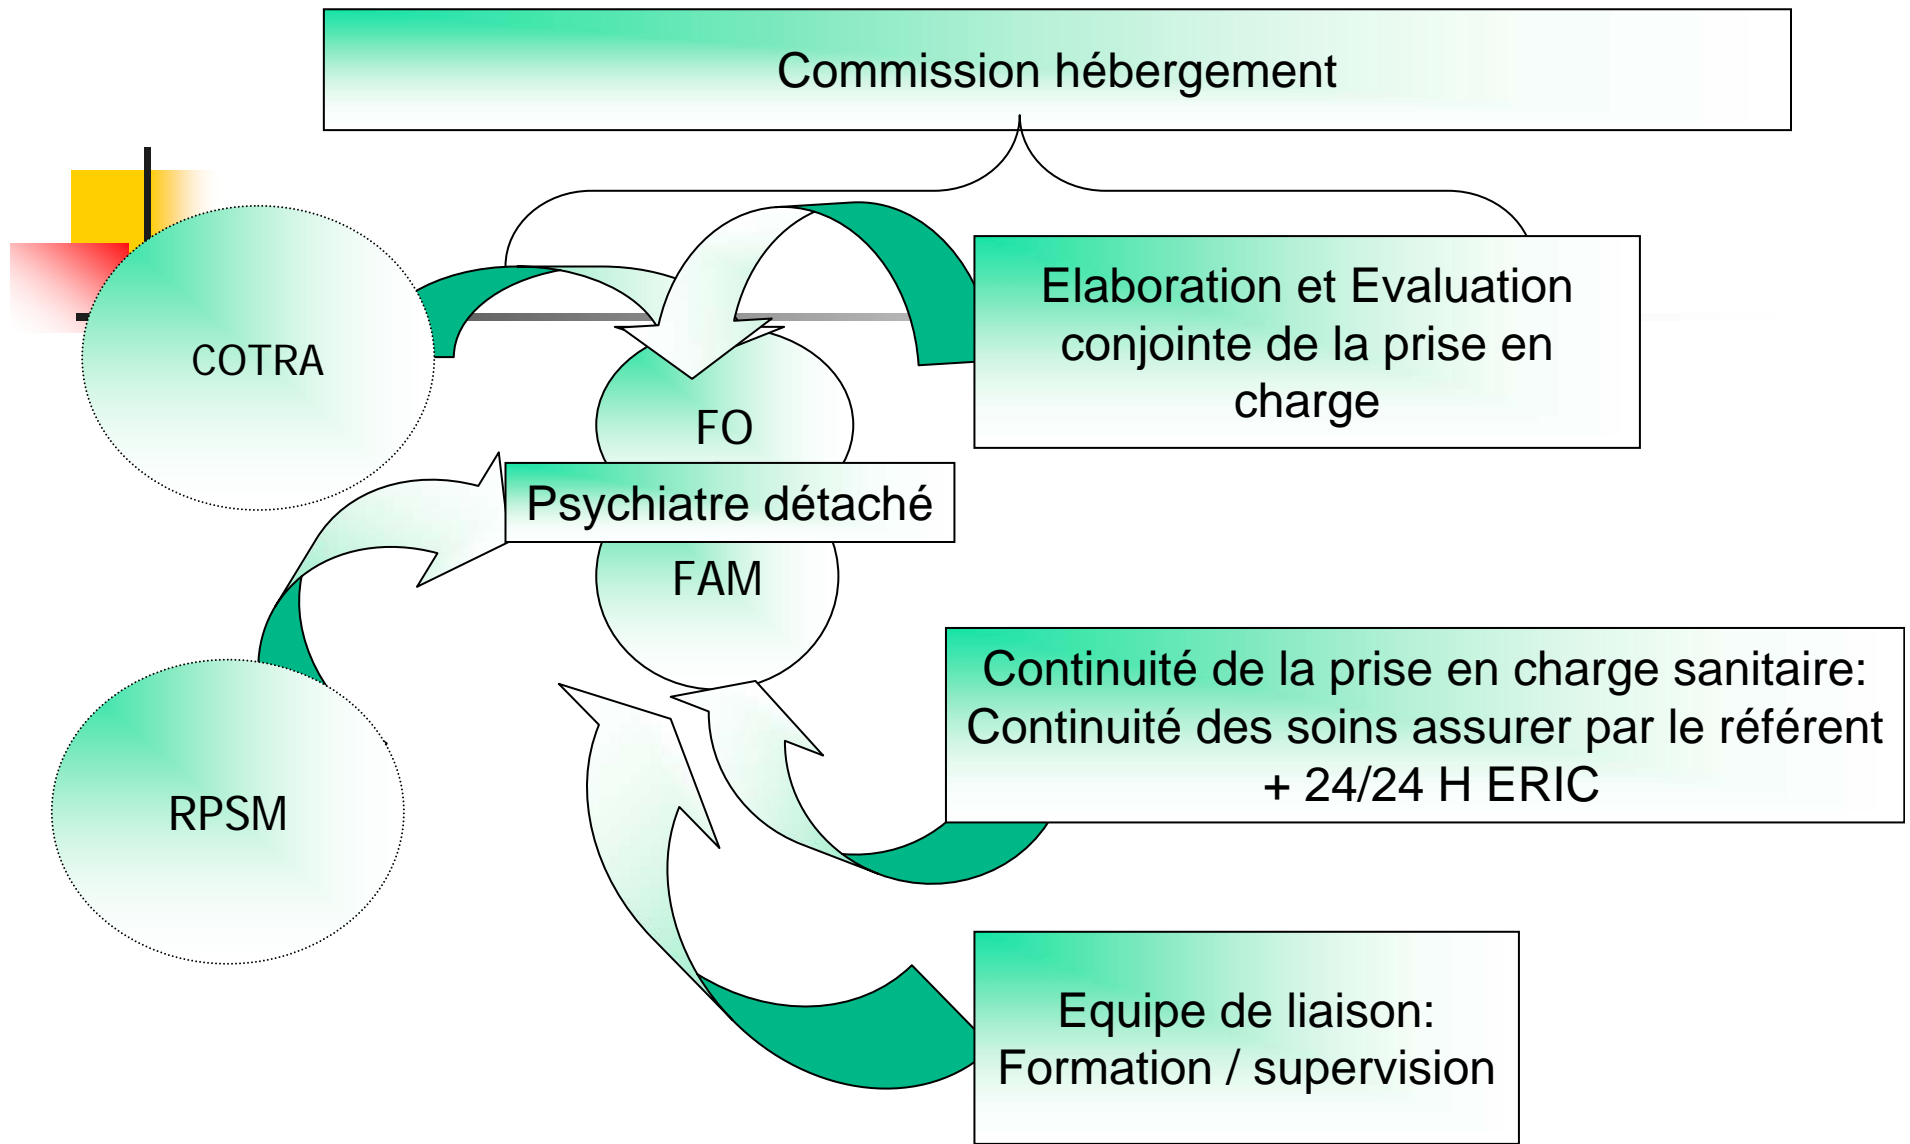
Commission hébergement

COTRA

FO

Elaboration et Evaluation conjointe de la prise en charge

Psychiatre détaché

FAM

RPSM

Continuité de la prise en charge sanitaire: Continuité des soins assurer par le référent + 24/24 H ERIC

Equipe de liaison: Formation / supervision